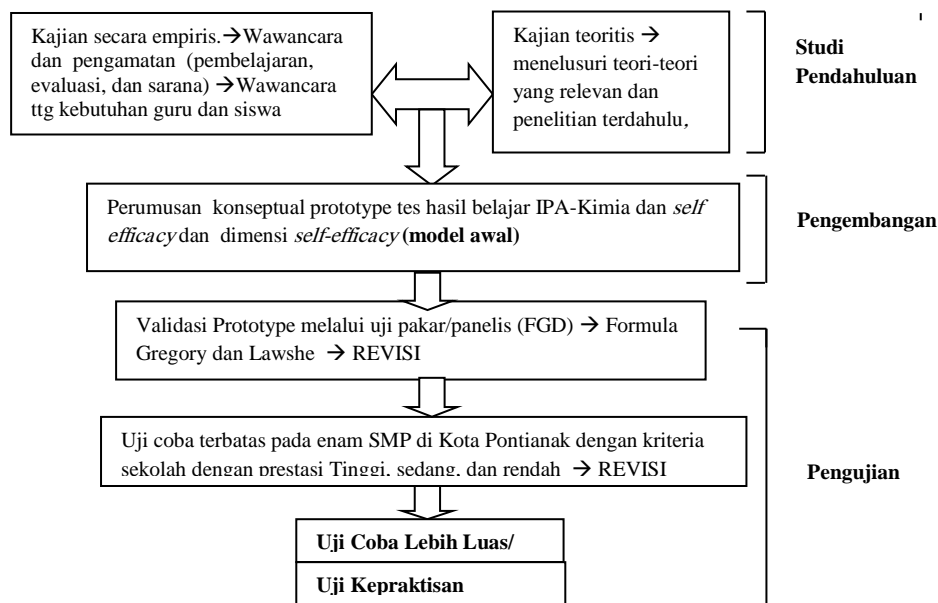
Kajian secara empiris.→Wawancara dan pengamatan (pembelajaran, evaluasi, dan sarana) →Wawancara ttg kebutuhan guru dan siswa

Kajian teoritis → menelusuri teori-teori yang relevan dan penelitian terdahulu,

Studi Pendahuluan

Perumusan konseptual prototype tes hasil belajar IPA-Kimia dan *self efficacy* dan dimensi *self-efficacy* **(model awal)**

Pengembangan

Validasi Prototype melalui uji pakar/panelis (FGD) → Formula Gregory dan Lawshe → REVISI

Uji coba terbatas pada enam SMP di Kota Pontianak dengan kriteria sekolah dengan prestasi Tinggi, sedang, dan rendah → REVISI

Pengujian

**Uji Coba Lebih Luas/**

**Uji Kepraktisan**